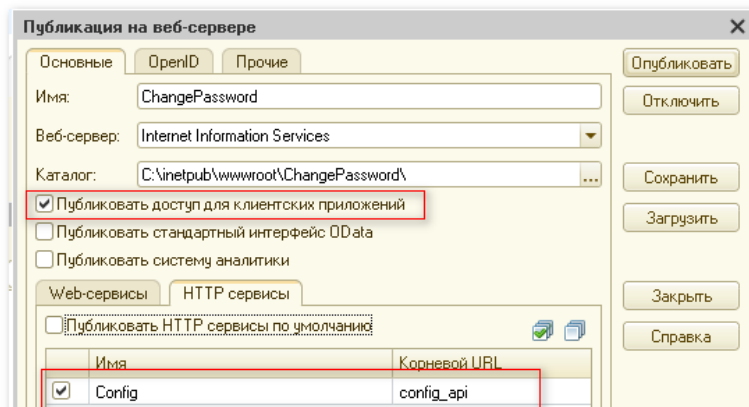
Публикация на веб-сервере
×
Основные OpenID Прочие
Опубликовать
Имя: ChangePassword
Отключить
Веб-сервер: Internet Information Services
Каталог: C:\inetpub\wwwroot\ChangePassword\ ...
Сохранить
Публиковать доступ для клиентских приложений
Загрузить
Публиковать стандартный интерфейс OData
Публиковать системы аналитики
Web-сервисы HTTP сервисы
Закрыть
Публиковать HTTP сервисы по умолчанию
Справка

| | Имя | Корневой URL |
|---|---|---|
| ☑ | Config | config_api |